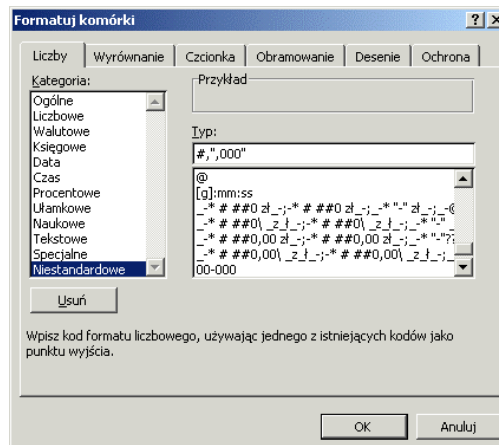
Formatuj komórki

? X

Liczby | Wyrównanie | Czcionka | Obramowanie | Desenie | Ochrona

Kategoria:

Ogólne
Liczbowe
Walutowe
Księgowe
Data
Czas
Procentowe
Ułamkowe
Naukowe
Tekstowe
Specjalne
Niestandardowe

Przykład

Typ:

#,",000"

@
[g]:mm:ss
_-* # ##0 zł_-;-* # ##0 zł_-;_-* "-" zł_-;_-@
_-* # ##0\ _z_ł_-;-* # ##0\ _z_ł_-;_-* "-"
_-* # ##0,00 zł_-;-* # ##0,00 zł_-;_-* "-"??
_-* # ##0,00\ _z_ł_-;-* # ##0,00\ _z_ł_
00-000

Usuń

Wpisz kod formatu liczbowego, używając jednego z istniejących kodów jako punktu wyjścia.

OK

Anuluj